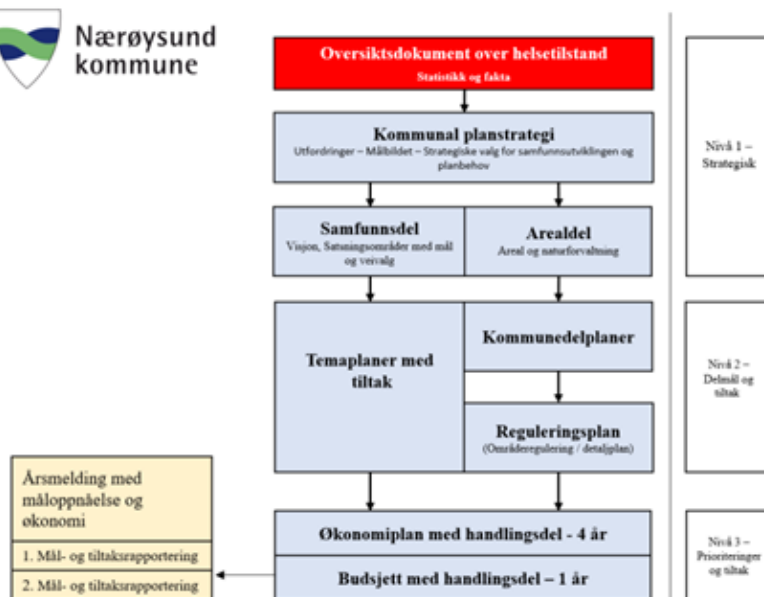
Nærøysund kommune

Oversiktsdokument over helsetilstand
Statistikk og fakta

Kommunal planstrategi
Utfordringer – Målbildet – Strategiske valg for samfunnsutviklingen og planbehov

Samfunnsdel
Visjon, Satsningsområder med mål og veivalg

Arealdel
Areal og naturforvaltning

Temaplaner med tiltak

Kommunedelplaner

Reguleringsplan
(Områderegulering / detaljplan)

Økonomiplan med handlingsdel - 4 år

Budsjett med handlingsdel – 1 år

Årsmelding med måloppnåelse og økonomi

1. Mål- og tiltaksrapportering

2. Mål- og tiltaksrapportering

Nivå 1 – Strategisk

Nivå 2 – Delmål og tiltak

Nivå 3 – Prioriteringer og tiltak